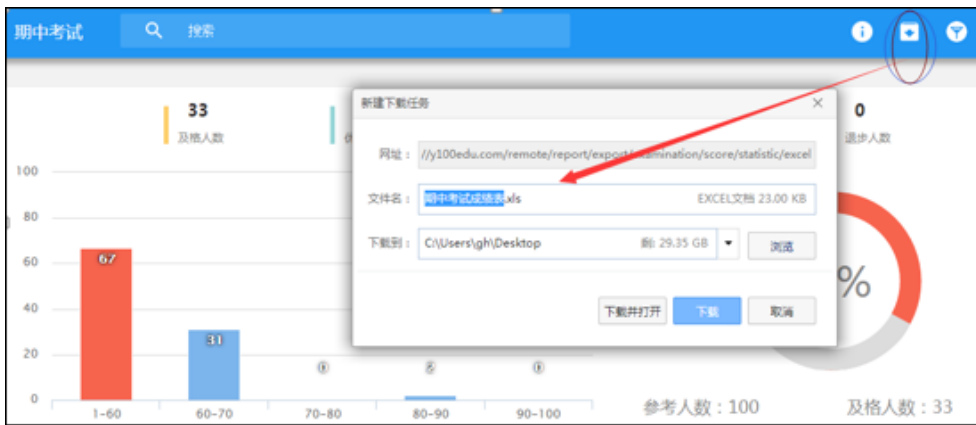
期中考试 搜索

33
及格人数

0
退步人数

100
80
60
40
20
0

67
31
0
2
0

1~60
60~70
70~80
80~90
90~100

新建下载任务 ×

网址： //y100edu.com/remote/report/export/examination/score/statistic/excel

文件名： 期中考试成绩表.xls EXCEL文档 23.00 KB

下载到： C:\Users\gh\Desktop 剩: 29.35 GB 浏览

下载并打开 下载 取消

%

参考人数：100
及格人数：33